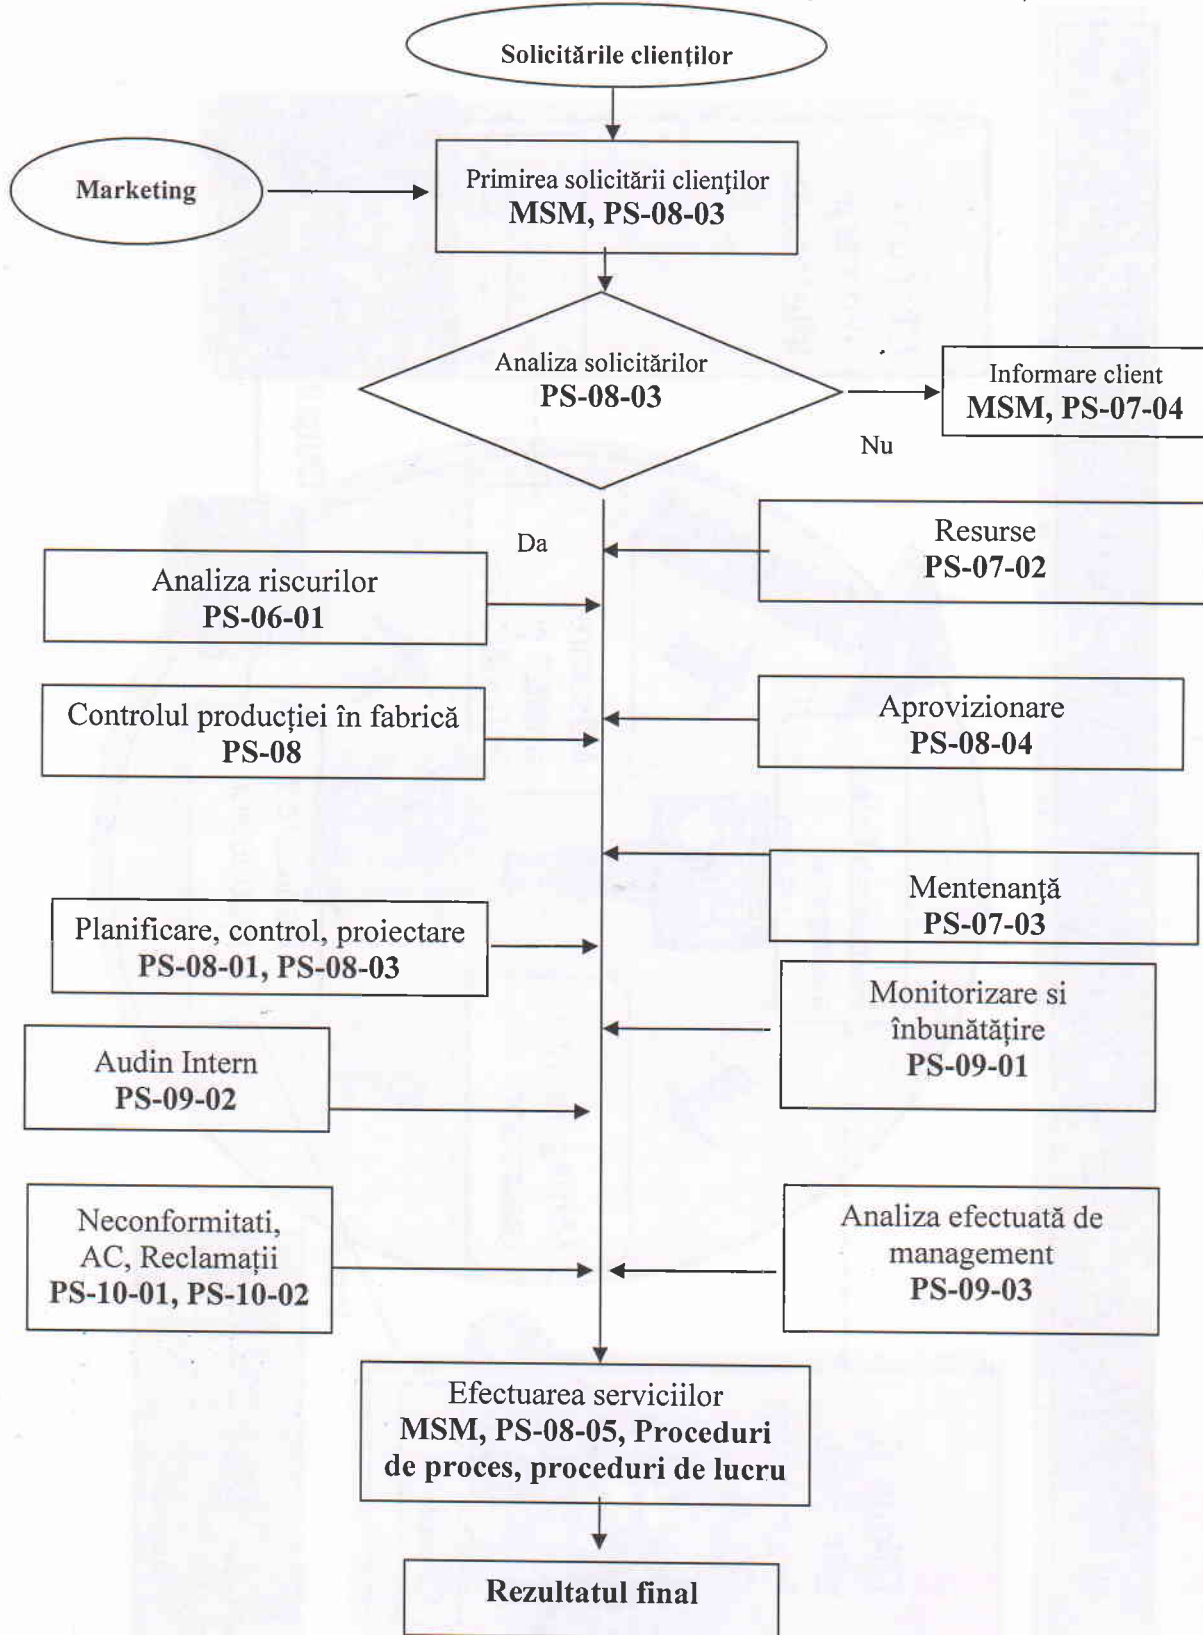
Solicitările clienţilor

Marketing

Primirea solicitării clienţilor
MSM, PS-08-03

Analiza solicitărilor
PS-08-03

Nu

Informare client
MSM, PS-07-04

Da

Resurse
PS-07-02

Analiza riscurilor
PS-06-01

Controlul producţiei în fabrică
PS-08

Aprovizionare
PS-08-04

Mentenanţă
PS-07-03

Planificare, control, proiectare
PS-08-01, PS-08-03

Monitorizare si înbunătățire
PS-09-01

Audin Intern
PS-09-02

Neconformitati, AC, Reclamații
PS-10-01, PS-10-02

Analiza efectuată de management
PS-09-03

Efectuarea serviciilor
MSM, PS-08-05, Proceduri de proces, proceduri de lucru

Rezultatul final